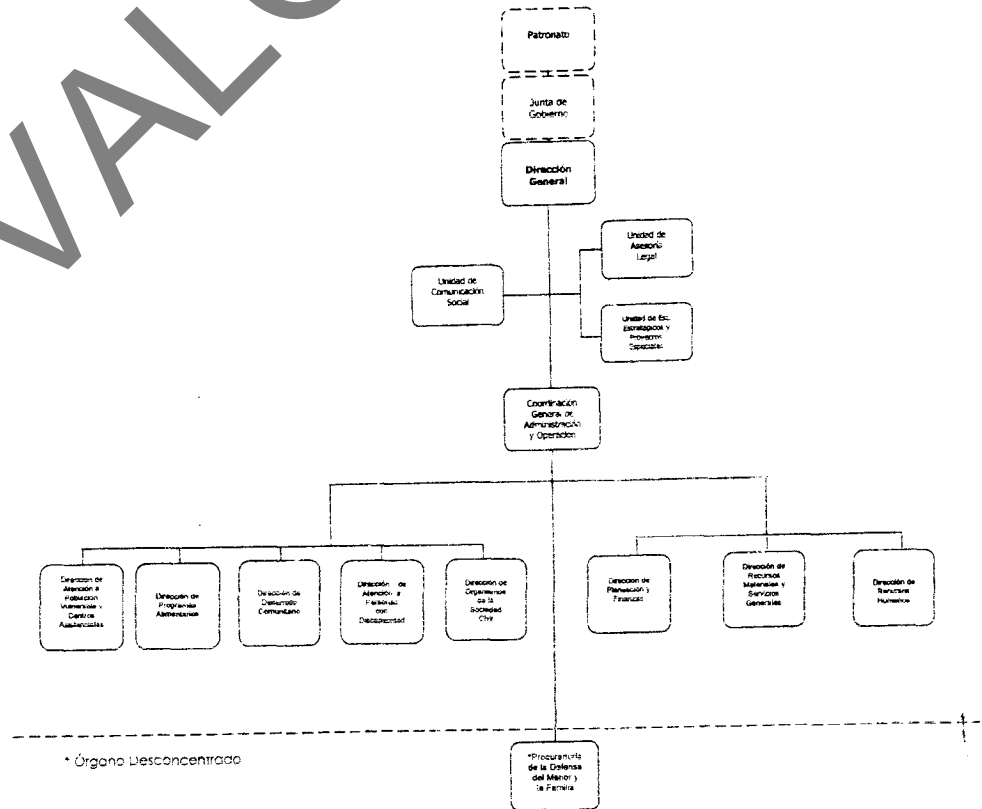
VALO

Patronato

Junta de Gobierno

Dirección General

Unidad de Asesoría Legal

Unidad de Comunicación Social

Unidad de Est. Estratégicos y Proyectos Especiales

Coordinación General de Administración y Operación

Dirección de Atención a Población Vulnerable y Centros Asistenciales

Dirección de Programas Alimentarios

Dirección de Desarrollo Comunitario

Dirección de Atención a Personas con Discapacidad

Dirección de Organismos de la Sociedad Civil

Dirección de Planeación y Finanzas

Dirección de Recursos Materiales y Servicios Generales

Dirección de Recursos Humanos

* Órgano Desconcentrado

*Procuraduría de la Defensa del Menor y la Familia